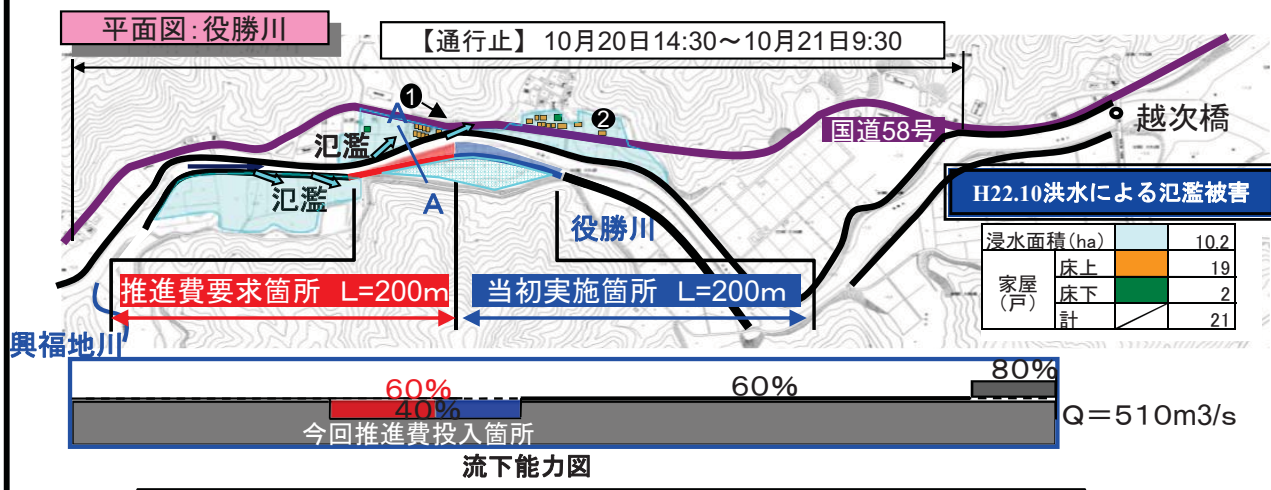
平面図:役勝川

【通行止】 10月20日14:30〜10月21日9:30

❶
❷
A
A
氾濫
氾濫
国道58号
越次橋
役勝川

H22.10洪水による氾濫被害

| 浸水面積(ha) | | | 10.2 |
|---|---|---|---|
| 家屋(戸) | 床上 | | 19 |
| | 床下 | | 2 |
| | 計 | | 21 |

推進費要求箇所 L=200m
当初実施箇所 L=200m
興福地川

60%
40%
60%
80%
今回推進費投入箇所
Q=510m3/s
流下能力図